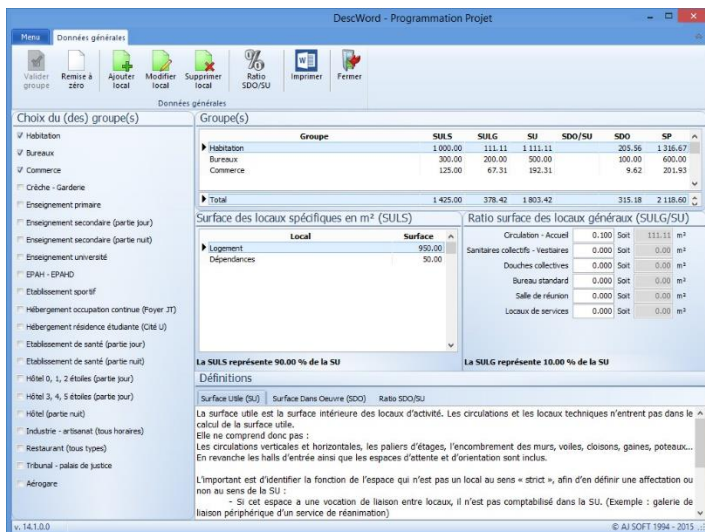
DescWord - Programmation Projet

Menu | Données générales

Valider groupe | Remise à zéro | Ajouter local | Modifier local | Supprimer local | Ratio SDO/SU | Imprimer | Fermer

Données générales

Choix du (des) groupe(s)

Habitation
Bureaux
Commerce
Crèche - Garderie
Enseignement primaire
Enseignement secondaire (partie jour)
Enseignement secondaire (partie nuit)
Enseignement université
EPAH - EPAHD
Etablissement sportif
Hébergement occupation continue (Foyer JT)
Hébergement résidence étudiante (Cité U)
Etablissement de santé (partie jour)
Etablissement de santé (partie nuit)
Hôtel 0, 1, 2 étoiles (partie jour)
Hôtel 3, 4, 5 étoiles (partie jour)
Hôtel (partie nuit)
Industrie - artisanat (tous horaires)
Restaurant (tous types)
Tribunal - palais de justice
Aérogare

Groupe(s)

| Groupe | SULS | SULG | SU | SDO/SU | SDO | SP |
|---|---|---|---|---|---|---|
| Habitation | 1 000.00 | 111.11 | 1 111.11 | | 205.56 | 1 316.67 |
| Bureaux | 300.00 | 200.00 | 500.00 | | 100.00 | 600.00 |
| Commerce | 125.00 | 67.31 | 192.31 | | 9.62 | 201.93 |
| Total | 1 425.00 | 378.42 | 1 803.42 | | 315.18 | 2 118.60 |

Surface des locaux spécifiques en m² (SULS)

| Local | Surface |
|---|---|
| Logement | 950.00 |
| Dépendances | 50.00 |

La SULS représente 90.00 % de la SU

Ratio surface des locaux généraux (SULG/SU)

Circulation - Accueil 0.100 Soit 111.11 m²
Sanitaires collectifs - Vestiaires 0.000 Soit 0.00 m²
Douches collectives 0.000 Soit 0.00 m²
Bureau standard 0.000 Soit 0.00 m²
Salle de réunion 0.000 Soit 0.00 m²
Locaux de services 0.000 Soit 0.00 m²

La SULG représente 10.00 % de la SU

Définitions

Surface Utile (SU) | Surface Dans Oeuvre (SDO) | Ratio SDO/SU

La surface utile est la surface intérieure des locaux d'activité. Les circulations et les locaux techniques n'entrent pas dans le calcul de la surface utile.
Elle ne comprend donc pas :
Les circulations verticales et horizontales, les paliers d'étages, l'encombrement des murs, voiles, cloisons, gaines, poteaux...
En revanche les halls d'entrée ainsi que les espaces d'attente et d'orientation sont inclus.

L'important est d'identifier la fonction de l'espace qui n'est pas un local au sens « strict », afin d'en définir une affectation ou non au sens de la SU :
- Si cet espace a une vocation de liaison entre locaux, il n'est pas comptabilisé dans la SU. (Exemple : galerie de liaison périphérique d'un service de réanimation)

v. 14.1.0.0
© AJ SOFT 1994 - 2015